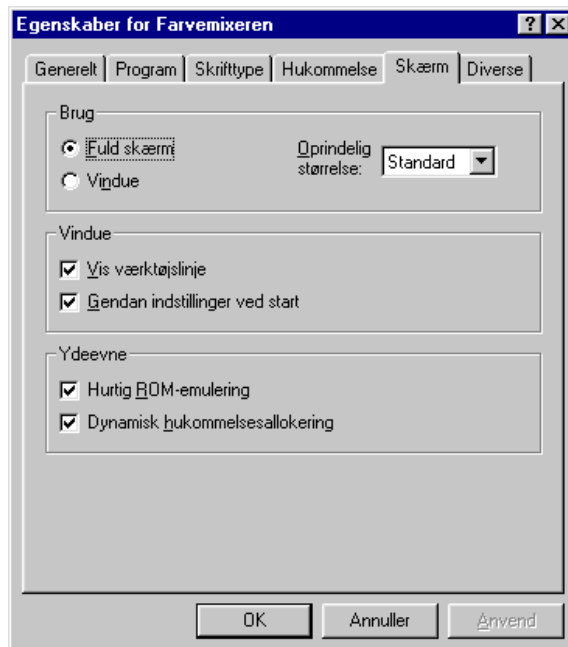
Egenskaber for Farvemixeren

?

X

Generelt | Program | Skrifttype | Hukommelse | Skærm | Diverse

Brug

Fuld skærm

Vindue

Oprindelig størrelse:

Standard

Vindue

Vis værktøjslinje

Gendan indstillinger ved start

Ydeevne

Hurtig ROM-emulering

Dynamisk hukommelsesallokering

OK

Annuller

Anvend